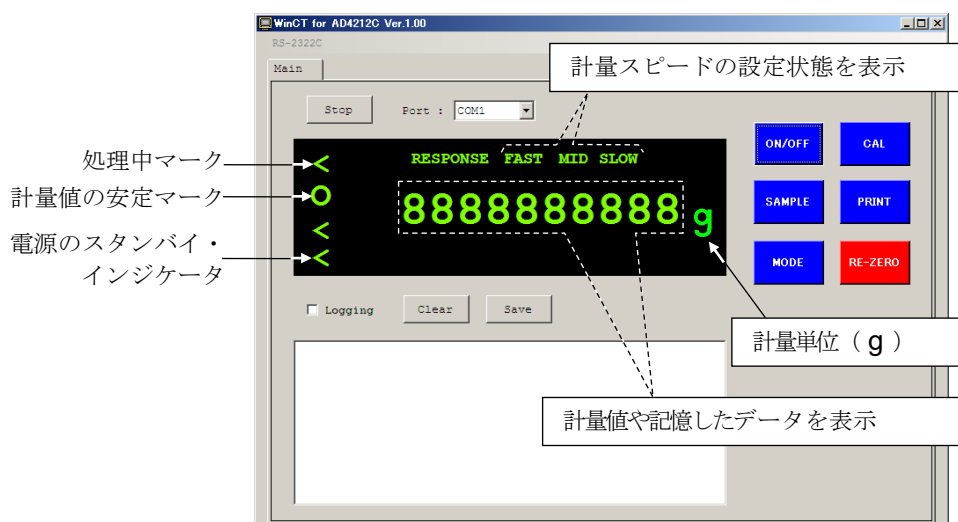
WinCT for AD4212C Ver.1.00

RS-2322C

Main

Stop

Port : COM1

計量スピードの設定状態を表示

処理中マーク

計量値の安定マーク

電源のスタンバイ・インジケータ

RESPONSE FAST MID SLOW

8888888888 g

ON/OFF

CAL

SAMPLE

PRINT

MODE

RE-ZERO

Logging

Clear

Save

計量単位（g）

計量値や記憶したデータを表示